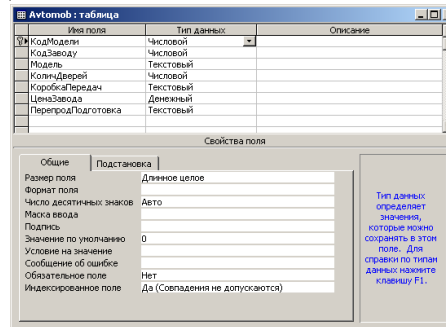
Avtomob : таблица

| Имя поля | Тип данных | Описание |
|---|---|---|
| КодМодели | Числовой | |
| КодЗаводу | Числовой | |
| Модель | Текстовый | |
| КоличДверей | Числовой | |
| КоробкаПередач | Текстовый | |
| ЦенаЗавода | Денежный | |
| ПерепродПодготовка | Текстовый | |

Свойства поля

Общие | Подстановка

| | |
|---|---|
| Размер поля | Длинное целое |
| Формат поля | |
| Число десятичных знаков | Авто |
| Маска ввода | |
| Подпись | |
| Значение по умолчанию | 0 |
| Условие на значение | |
| Сообщение об ошибке | |
| Обязательное поле | Нет |
| Индексированное поле | Да (Совпадения не допускаются) |

Тип данных определяет значения, которые можно сохранять в этом поле. Для справки по типам данных нажмите клавишу F1.